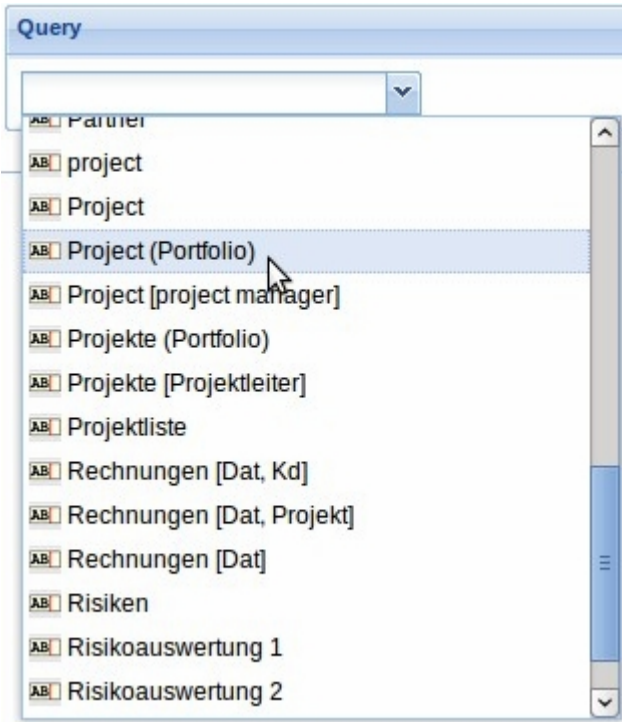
Query

Partner
project
Project
Project (Portfolio)
Project [project manager]
Projekte (Portfolio)
Projekte [Projektleiter]
Projektliste
Rechnungen [Dat, Kd]
Rechnungen [Dat, Projekt]
Rechnungen [Dat]
Risiken
Risikoauswertung 1
Risikoauswertung 2